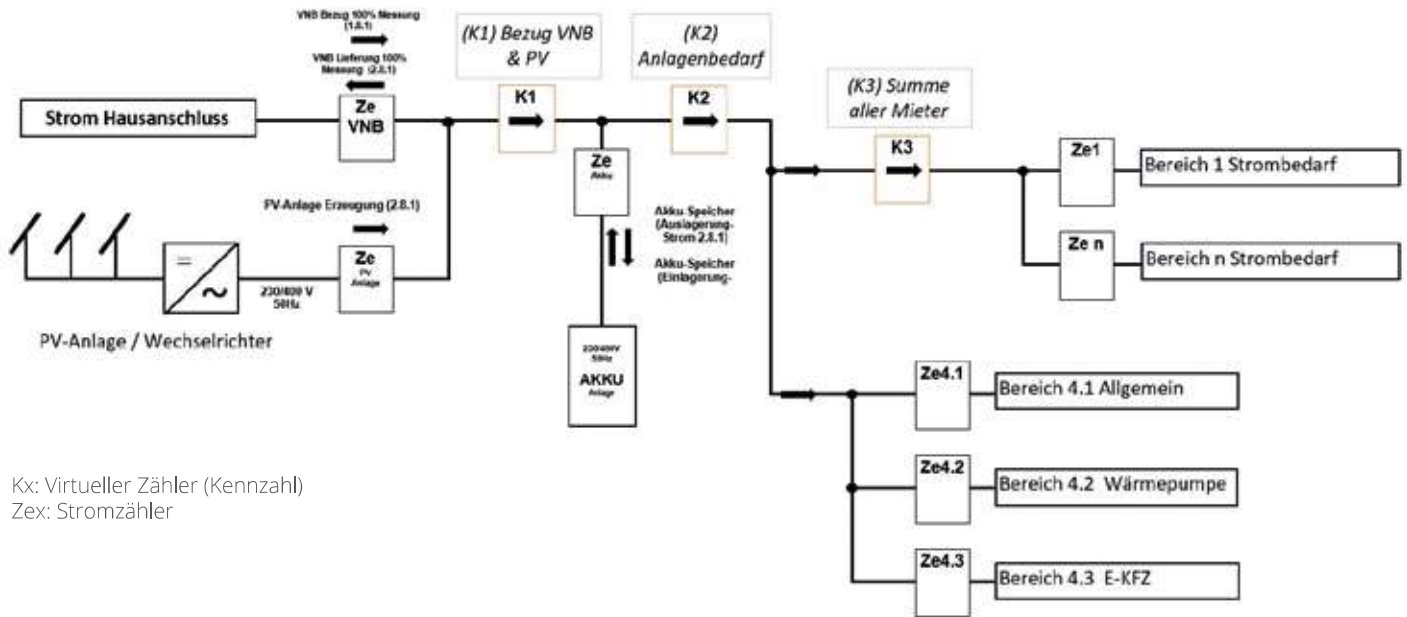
VNB Bezug 100% Messung (1.8.1)

VNB Lieferung 100% Messung (2.8.1)

(K1) Bezug VNB & PV

(K2) Anlagenbedarf

(K3) Summe aller Mieter

Strom Hausanschluss

Ze VNB

K1

K2

K3

Ze Akku

Ze1

Bereich 1 Strombedarf

Ze n

Bereich n Strombedarf

PV-Anlage Erzeugung (2.8.1)

Ze PV Anlage

230/400 V 50Hz

Akku-Speicher (Auslagerung-Strom 2.8.1)

Akku-Speicher (Einlagerung-

PV-Anlage / Wechselrichter

230/400V 50Hz AKKU Anlage

Ze4.1

Bereich 4.1 Allgemein

Ze4.2

Bereich 4.2 Wärmepumpe

Ze4.3

Bereich 4.3 E-KFZ

Kx: Virtueller Zähler (Kennzahl)
Zex: Stromzähler